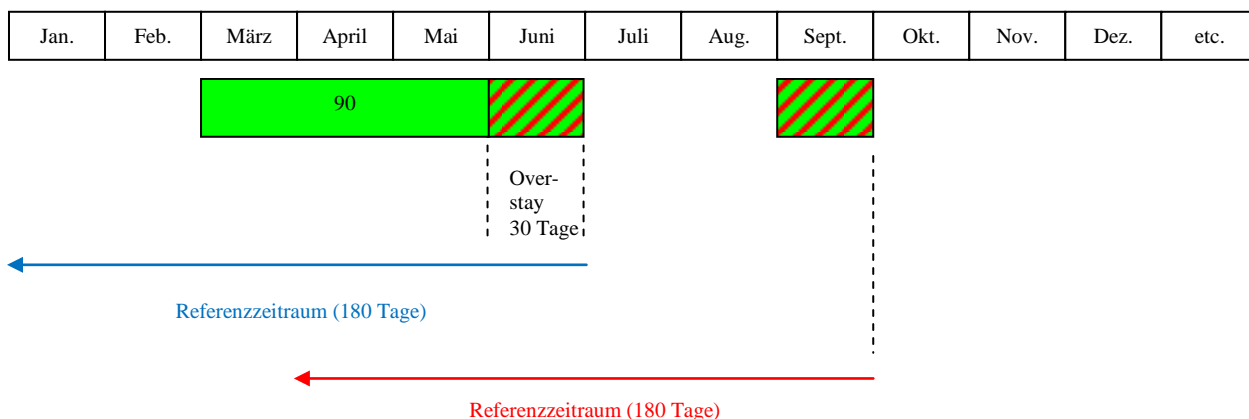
| Jan. | Feb. | März | April | Mai | Juni | Juli | Aug. | Sept. | Okt. | Nov. | Dez. | etc. |
|---|---|---|---|---|---|---|---|---|---|---|---|---|

90

Overstay 30 Tage

Referenzzeitraum (180 Tage)

Referenzzeitraum (180 Tage)